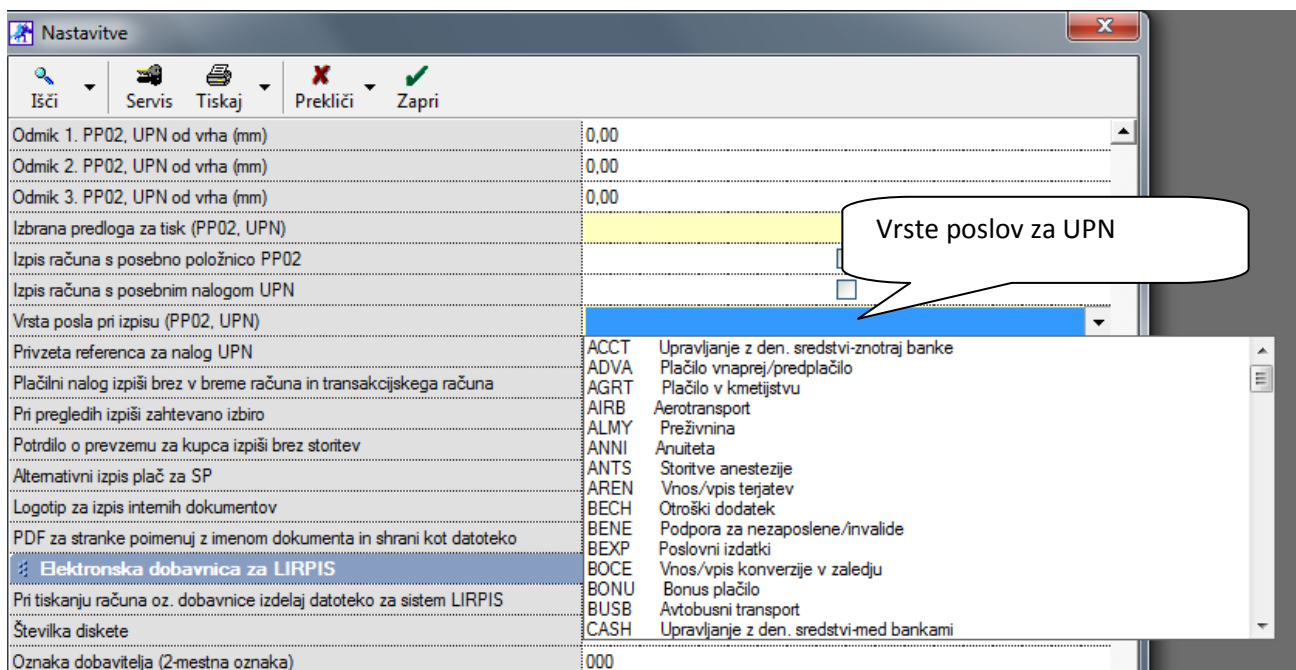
Nastavitve

Išči Servis Tiskaj Prekliči Zapri

| | |
|---|---|
| Odmik 1. PP02, UPN od vrha (mm) | 0,00 |
| Odmik 2. PP02, UPN od vrha (mm) | 0,00 |
| Odmik 3. PP02, UPN od vrha (mm) | 0,00 |
| Izbrana predloga za tisk (PP02, UPN) | |
| Izpis računa s posebno položnico PP02 | |
| Izpis računa s posebnim nalogom UPN | |
| Vrsta posla pri izpisu (PP02, UPN) | |
| Privzeta referenca za nalog UPN | |
| Plačilni nalog izpiši brez v breme računa in transakcijskega računa | |
| Pri pregledih izpiši zahtevano izbiro | |
| Potrdilo o prevzemu za kupca izpiši brez storitev | |
| Alternativni izpis plač za SP | |
| Logotip za izpis internih dokumentov | |
| PDF za stranke poimenuj z imenom dokumenta in shrani kot datoteko | |
| Elektronska dobavnica za LIRPIS | |
| Pri tiskanju računa oz. dobavnice izdelaj datoteko za sistem LIRPIS | |
| Številka diskete | |
| Oznaka dobavitelja (2-mestna oznaka) | 000 |

Vrste poslov za UPN

| | |
|---|---|
| ACCT | Upravljanje z den. sredstvi-znotraj banke |
| ADVA | Plačilo vnaprej/predplačilo |
| AGRT | Plačilo v kmetijstvu |
| AIRB | Aerotransport |
| ALMY | Preživnina |
| ANNI | Anuiteta |
| ANTS | Storitve anestezije |
| AREN | Vnos/vpis terjatev |
| BECH | Otroški dodatek |
| BENE | Podpora za nezaposlene/invalide |
| BEXP | Poslovni izdatki |
| BOCE | Vnos/vpis konverzije v zaledju |
| BONU | Bonus plačilo |
| BUSB | Avtobusni transport |
| CASH | Upravljanje z den. sredstvi-med bankami |